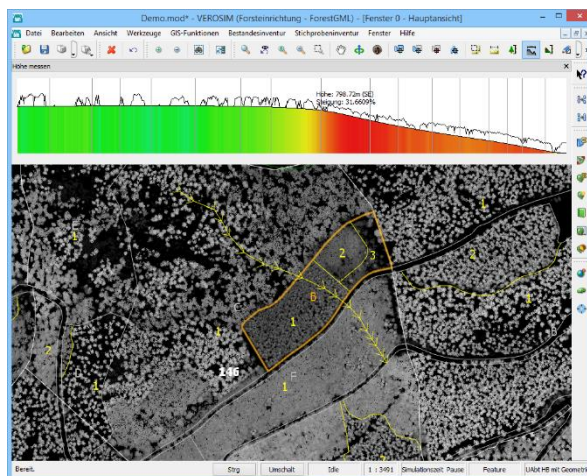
Demo.mod* - VEROSIM (Forsteinrichtung - ForestGML) - [Fenster 0 - Hauptansicht]

Datei Bearbeiten Ansicht Werkzeuge GIS-Funktionen Bestandesinventur Stichprobeninventur Fenster Hilfe

Höhe messen

Höhe: 798.72m (SE)
Steigung: 31.6609%

1
1
2
3
6
1
1
1
2
1
146
1
1
1
2
1

Bereit. Strg Umschalt Idle 1 : 3491 Simulationszeit: Pause Feature UAbt HB mit Geometr